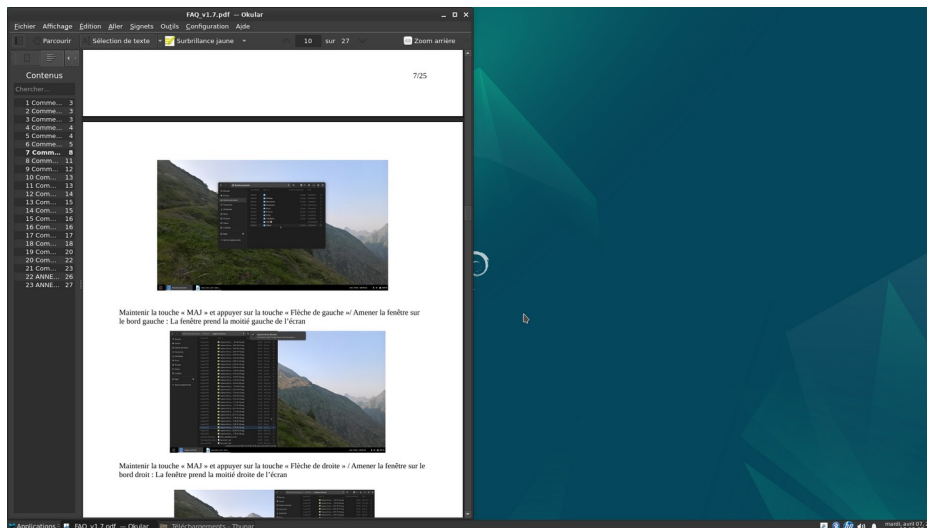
FAQ_v1.7.pdf — Okular

Fichier Affichage Édition Aller Signets Outils Configuration Aide

Parcourir Sélection de texte Surbrillance jaune 10 sur 27 Zoom arrière

Contenus

Chercher...

1 Comme... 3
2 Comme... 3
3 Comme... 3
4 Comme... 4
5 Comme... 4
6 Comme... 5
7 Comm... 8
8 Comm... 11
9 Comm... 12
10 Com... 13
11 Com... 13
12 Com... 14
13 Com... 15
14 Com... 15
15 Com... 16
16 Com... 16
17 Com... 17
18 Com... 18
19 Com... 20
20 Com... 22
21 Com... 23
22 ANNE... 26
23 ANNE... 27

7/25

Maintenir la touche « MAJ » et appuyer sur la touche « Flèche de gauche »/ Amener la fenêtre sur le bord gauche : La fenêtre prend la moitié gauche de l'écran

Maintenir la touche « MAJ » et appuyer sur la touche « Flèche de droite » / Amener la fenêtre sur le bord droit : La fenêtre prend la moitié droite de l'écran

Applications FAQ_v1.7.pdf — Okular Téléchargements - Thunar

mardi, avril 07 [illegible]